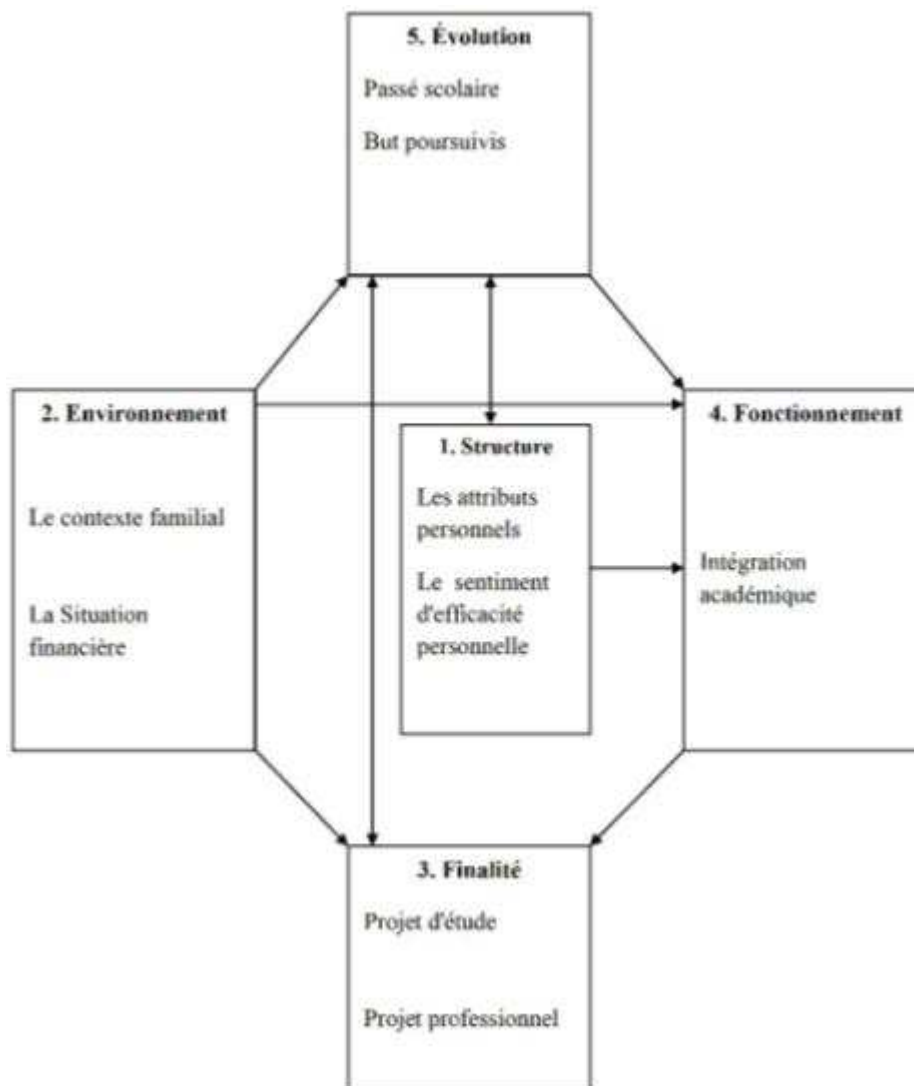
5. Évolution

Passé scolaire

But poursuivis

2. Environnement

Le contexte familial

La Situation financière

1. Structure

Les attributs personnels

Le sentiment d'efficacité personnelle

4. Fonctionnement

Intégration académique

3. Finalité

Projet d'étude

Projet professionnel